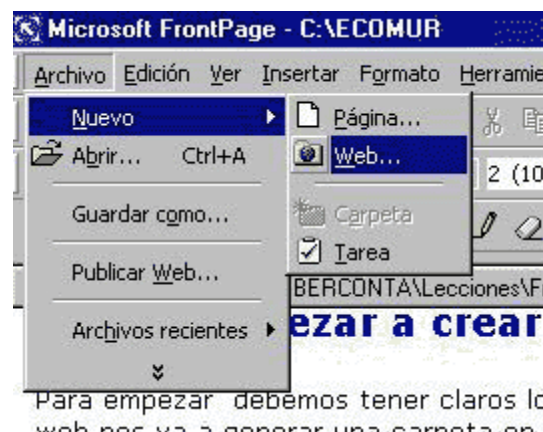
Microsoft FrontPage - C:\ECOMUR

Archivo Edición Ver Insertar Formato Herramie

Nuevo
Abrir... Ctrl+A
Guardar como...
Publicar Web...
Archivos recientes

Página...
Web...
Carpeta
Tarea

2 (10

BERCONTA\Lecciones\F

ezar a crear

Para empezar debemos tener claros lo
web nos va a generar una carpeta en